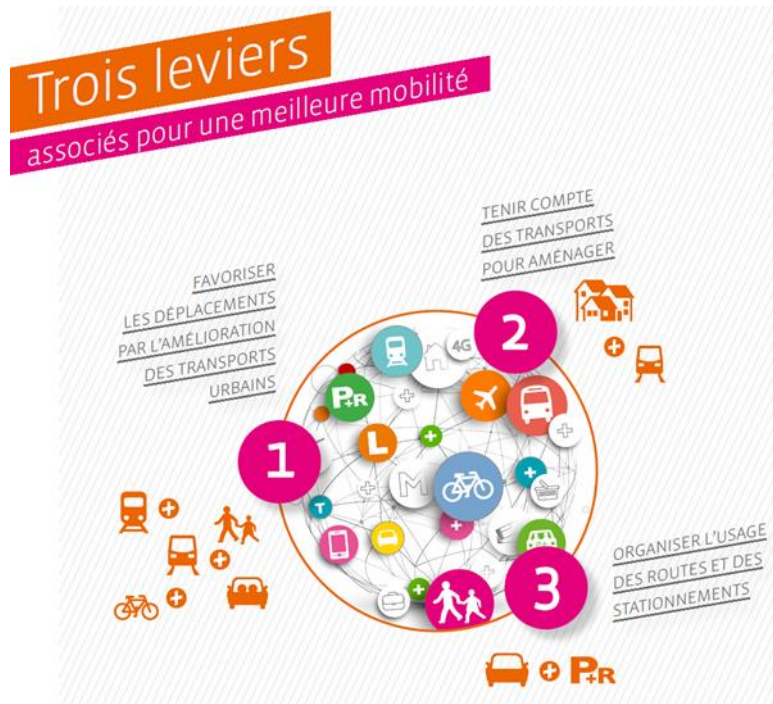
Trois leviers
associés pour une meilleure mobilité

TENIR COMPTE DES TRANSPORTS POUR AMÉNAGER

FAVORISER LES DÉPLACEMENTS PAR L'AMÉLIORATION DES TRANSPORTS URBAINS

2

4G

P+R

1

L

M

T

3

ORGANISER L'USAGE DES ROUTES ET DES STATIONNEMENTS

P+R